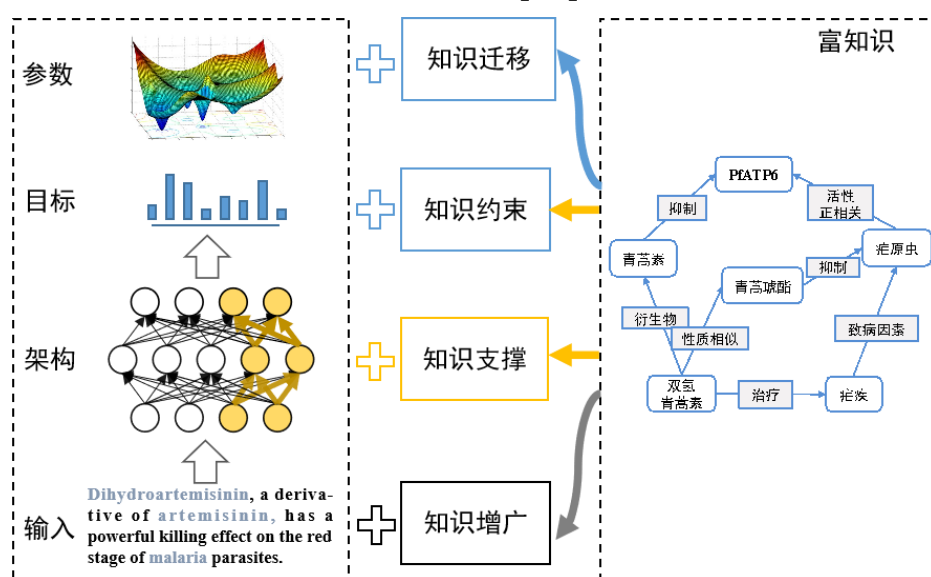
参数

目标

架构

输入

Dihydroartemisinin, a derivative of artemisinin, has a powerful killing effect on the red stage of malaria parasites.

知识迁移

知识约束

知识支撑

知识增广

富知识

PfATP6

抑制

活性正相关

青蒿素

疟原虫

青蒿琥酯

抑制

衍生物

性质相似

致病因素

双氢青蒿素

治疗

疟疾